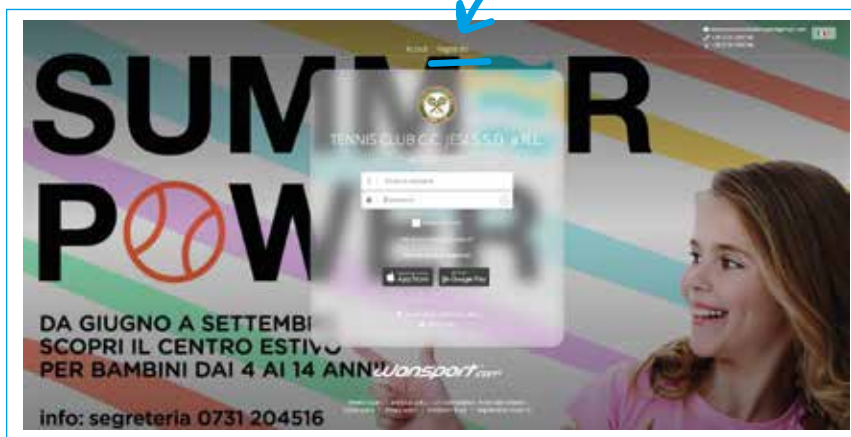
Accedi Registrati

SUMM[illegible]R

P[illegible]W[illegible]R

TENNIS CLUB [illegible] S.D. a R.L.

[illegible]

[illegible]

App Store

Google Play

DA GIUGNO A SETTEMB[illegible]

SCOPRI IL CENTRO ESTIVO

PER BAMBINI DAI 4 AI 14 ANN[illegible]

Wansport.com

info: segreteria 0731 204516